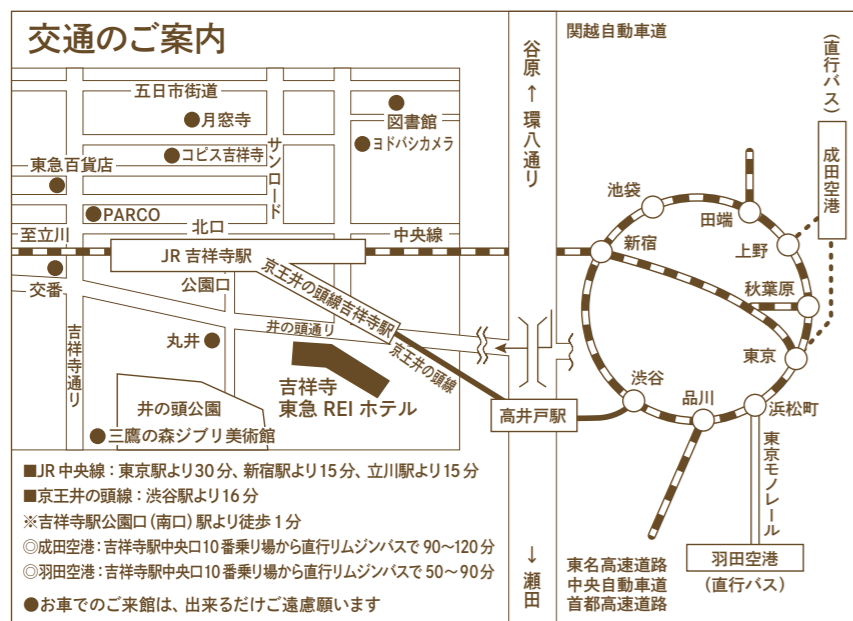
交通のご案内

五日市街道
月窓寺
図書館
ヨドバシカメラ
東急百貨店
コピス吉祥寺
サンロード
PARCO
北口
至立川
中央線
JR 吉祥寺駅
交番
公園口
京王井の頭線吉祥寺駅
井の頭通り
丸井
吉祥寺通り
京王井の頭線
吉祥寺
東急 REI ホテル
井の頭公園
三鷹の森ジブリ美術館
高井戸駅

谷原 ↑ 環八通り ↓ 瀬田

関越自動車道
(直行バス)
成田空港
池袋
田端
新宿
上野
秋葉原
東京
渋谷
品川
浜松町
東京モノレール
羽田空港
(直行バス)
東名高速道路
中央自動車道
首都高速道路

■JR 中央線：東京駅より30分、新宿駅より15分、立川駅より15分
■京王井の頭線：渋谷駅より16分
※吉祥寺駅公園口（南口）駅より徒歩1分
◎成田空港：吉祥寺駅中央口10番乗り場から直行リムジンバスで 90〜120分
◎羽田空港：吉祥寺駅中央口10番乗り場から直行リムジンバスで 50〜90分

●お車でのご来館は、出来るだけご遠慮願います